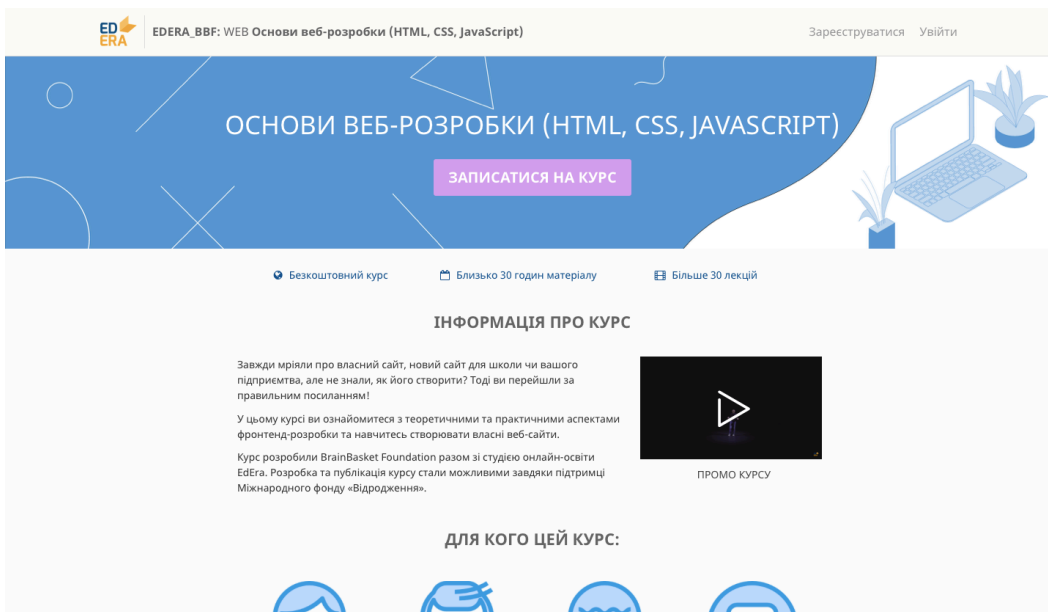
ED ERA

EDERA_BBF: WEB Основи веб-розробки (HTML, CSS, JavaScript)

Зареєструватися Увійти

ОСНОВИ ВЕБ-РОЗРОБКИ (HTML, CSS, JAVASCRIPT)

ЗАПИСАТИСЯ НА КУРС

Безкоштовний курс

Близько 30 годин матеріалу

Більше 30 лекцій

ІНФОРМАЦІЯ ПРО КУРС

Завжди мріяли про власний сайт, новий сайт для школи чи вашого підприємства, але не знали, як його створити? Тоді ви перейшли за правильним посиланням!

У цьому курсі ви ознайомитеся з теоретичними та практичними аспектами фронтенд-розробки та навчитесь створювати власні веб-сайти.

Курс розробили BrainBasket Foundation разом зі студією онлайн-освіти EdEra. Розробка та публікація курсу стали можливими завдяки підтримці Міжнародного фонду «Відродження».

ПРОМО КУРСУ

ДЛЯ КОГО ЦЕЙ КУРС: